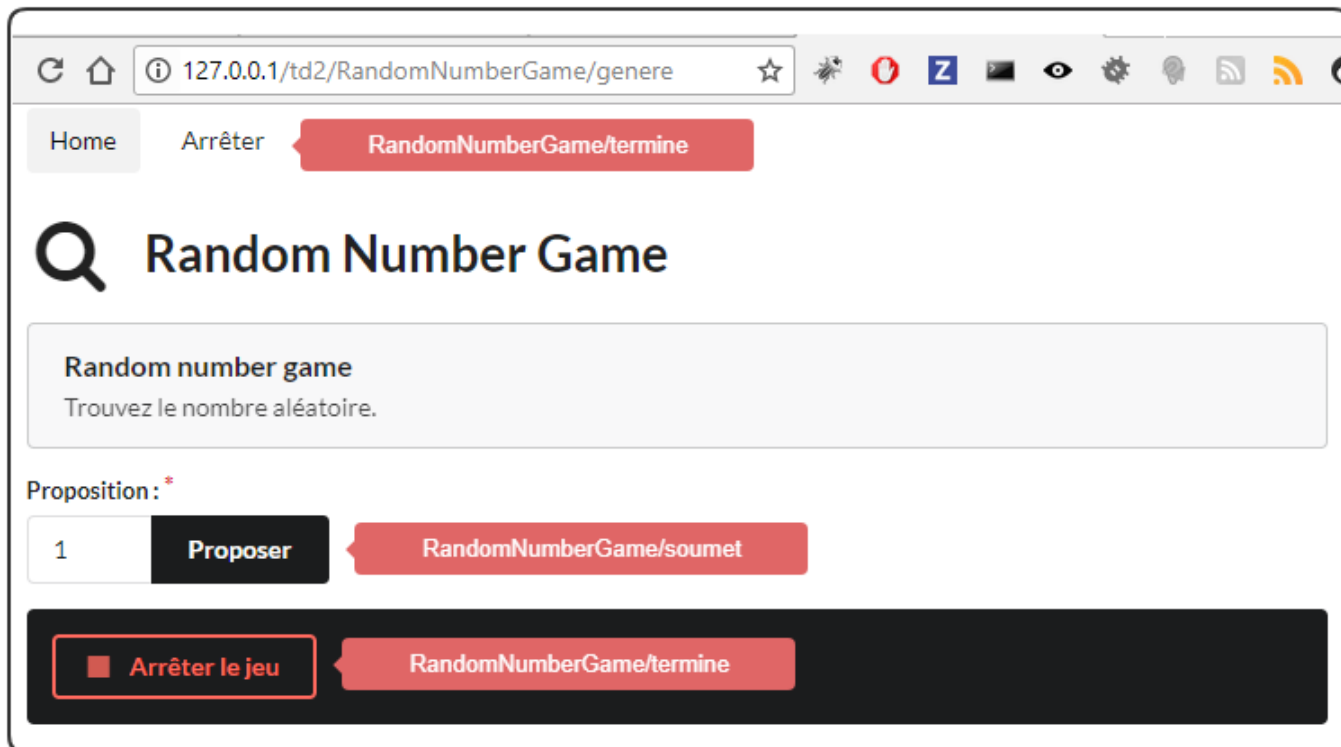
127.0.0.1/td2/RandomNumberGame/genere

Home
Arrêter
RandomNumberGame/termine

Random Number Game

Random number game
Trouvez le nombre aléatoire.

Proposition : *
1
Proposer
RandomNumberGame/soumet

Arrêter le jeu
RandomNumberGame/termine